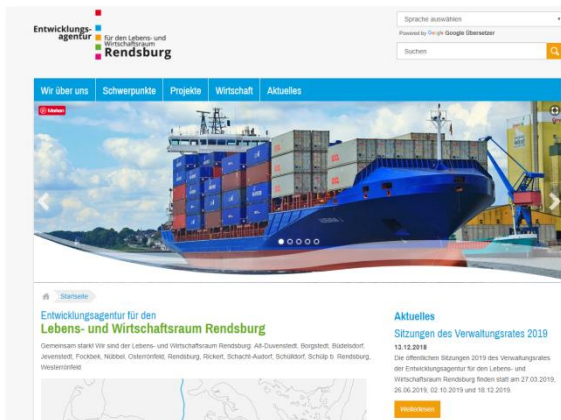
Entwicklungs-agentur für den Lebens- und Wirtschaftsraum Rendsburg

Sprache auswählen
Powered by Google Übersetzer

Suchen

Wir über uns | Schwerpunkte | Projekte | Wirtschaft | Aktuelles

Merken

Startseite

Entwicklungsagentur für den
Lebens- und Wirtschaftsraum Rendsburg

Gemeinsam stark! Wir sind der Lebens- und Wirtschaftsraum Rendsburg: Alt-Duvenstedt, Borgstedt, Büdelsdorf, Jevenstedt, Fockbek, Nübbel, Osterrönfeld, Rendsburg, Rickert, Schacht-Audorf, Schülldorf, Schülp b. Rendsburg, Westerrönfeld

Aktuelles

Sitzungen des Verwaltungsrates 2019

13.12.2018

Die öffentlichen Sitzungen 2019 des Verwaltungsrates der Entwicklungsagentur für den Lebens- und Wirtschaftsraum Rendsburg finden statt am 27.03.2019, 26.06.2019, 02.10.2019 und 18.12.2019.

Weiterlesen